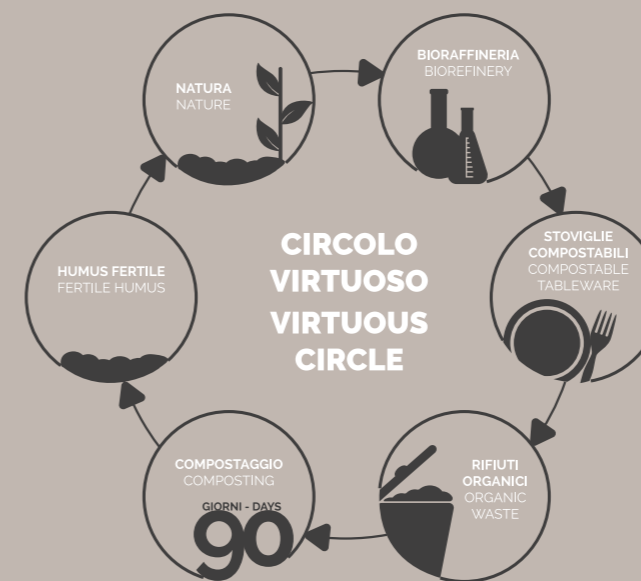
NATURA
NATURE

BIORAFFINERIA
BIOREFINERY

STOVIGLIE COMPOSTABILI
COMPOSTABLE TABLEWARE

RIFIUTI ORGANICI
ORGANIC WASTE

COMPOSTAGGIO
COMPOSTING
GIORNI - DAYS
90

HUMUS FERTILE
FERTILE HUMUS

CIRCOLO VIRTUOSO
VIRTUOUS CIRCLE